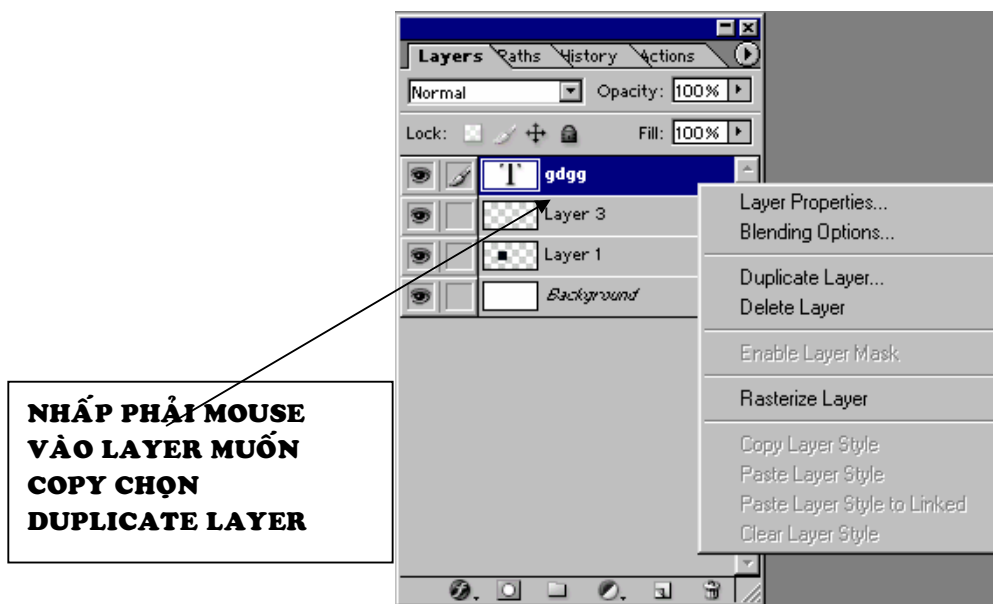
Layers Paths History Actions

Normal

Opacity: 100%

Lock:

Fill: 100%

gdgg

Layer 3

Layer 1

Background

Layer Properties...
Blending Options...

Duplicate Layer...
Delete Layer

Enable Layer Mask

Rasterize Layer

Copy Layer Style
Paste Layer Style
Paste Layer Style to Linked
Clear Layer Style

NHẤP PHẢI MOUSE VÀO LAYER MUỐN COPY CHỌN DUPLICATE LAYER